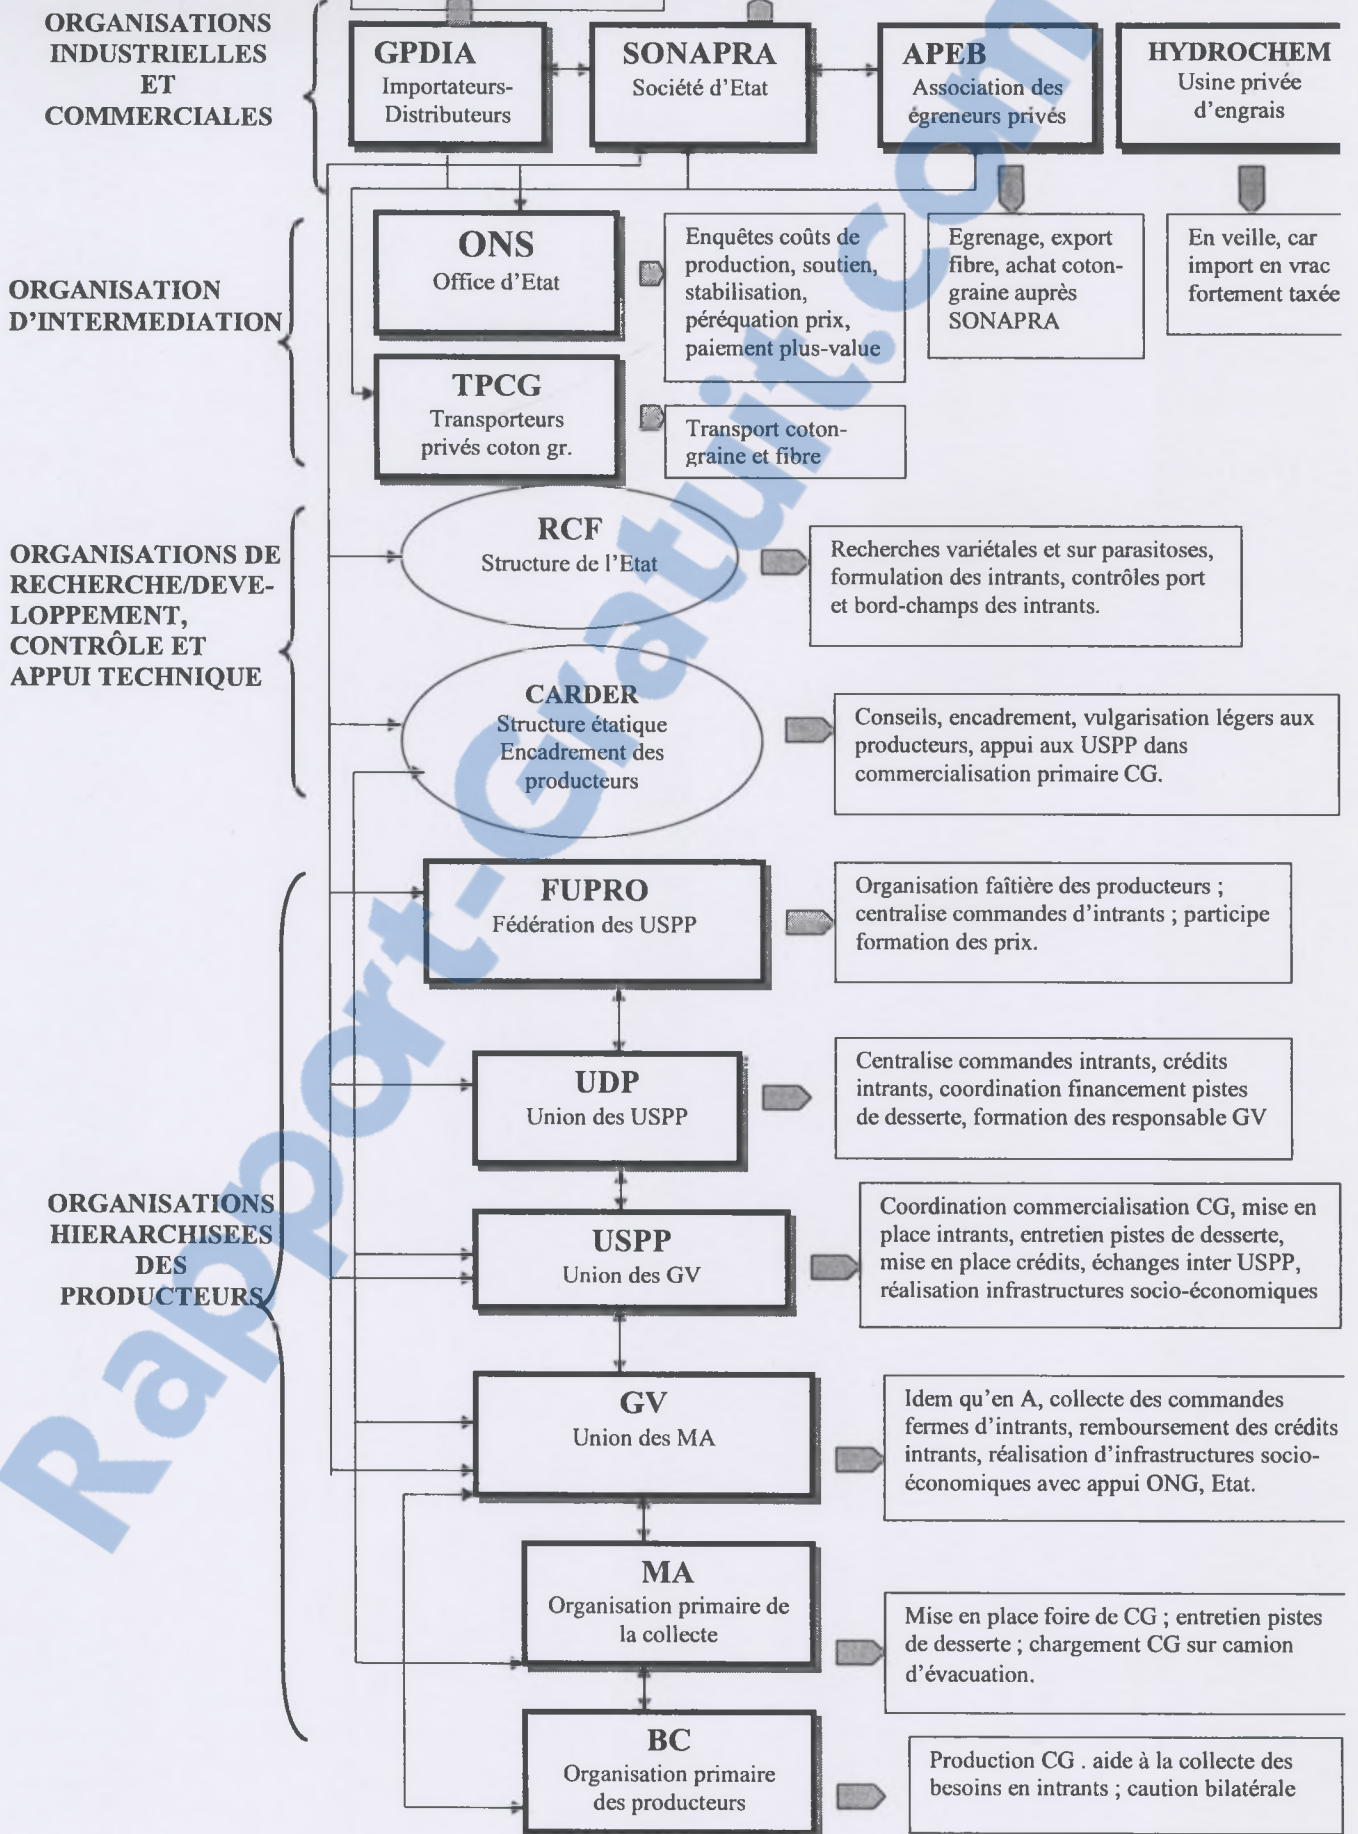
ORGANISATIONS INDUSTRIELLES ET COMMERCIALES

GPDIA
Importateurs-Distributeurs

SONAPRA
Société d'Etat

APEB
Association des égreneurs privés

HYDROCHEM
Usine privée d'engrais

Egrenage, export fibre, achat coton-graine auprès SONAPRA

En veille, car import en vrac fortement taxée

ORGANISATION D'INTERMEDIATION

ONS
Office d'Etat

Enquêtes coûts de production, soutien, stabilisation, péréquation prix, paiement plus-value

TPCG
Transporteurs privés coton gr.

Transport coton-graine et fibre

ORGANISATIONS DE RECHERCHE/DEVELOPPEMENT, CONTRÔLE ET APPUI TECHNIQUE

RCF
Structure de l'Etat

Recherches variétales et sur parasitoses, formulation des intrants, contrôles port et bord-champs des intrants.

CARDER
Structure étatique
Encadrement des producteurs

Conseils, encadrement, vulgarisation légers aux producteurs, appui aux USPP dans commercialisation primaire CG.

ORGANISATIONS HIERARCHISEES DES PRODUCTEURS

FUPRO
Fédération des USPP

Organisation faîtière des producteurs ; centralise commandes d'intrants ; participe formation des prix.

UDP
Union des USPP

Centralise commandes intrants, crédits intrants, coordination financement pistes de desserte, formation des responsable GV

USPP
Union des GV

Coordination commercialisation CG, mise en place intrants, entretien pistes de desserte, mise en place crédits, échanges inter USPP, réalisation infrastructures socio-économiques

GV
Union des MA

Idem qu'en A, collecte des commandes fermes d'intrants, remboursement des crédits intrants, réalisation d'infrastructures socio-économiques avec appui ONG, Etat.

MA
Organisation primaire de la collecte

Mise en place foire de CG ; entretien pistes de desserte ; chargement CG sur camion d'évacuation.

BC
Organisation primaire des producteurs

Production CG . aide à la collecte des besoins en intrants ; caution bilatérale

Rapport-Gratuit.com